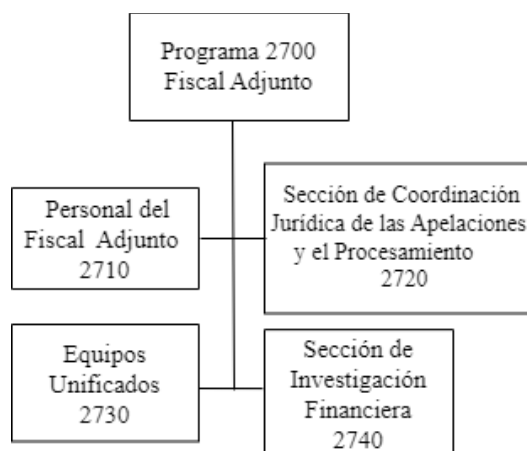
Programa 2700
Fiscal Adjunto

Personal del
Fiscal Adjunto
2710

Sección de Coordinación
Jurídica de las Apelaciones
y el Procesamiento
2720

Equipos
Unificados
2730

Sección de
Investigación
Financiera
2740